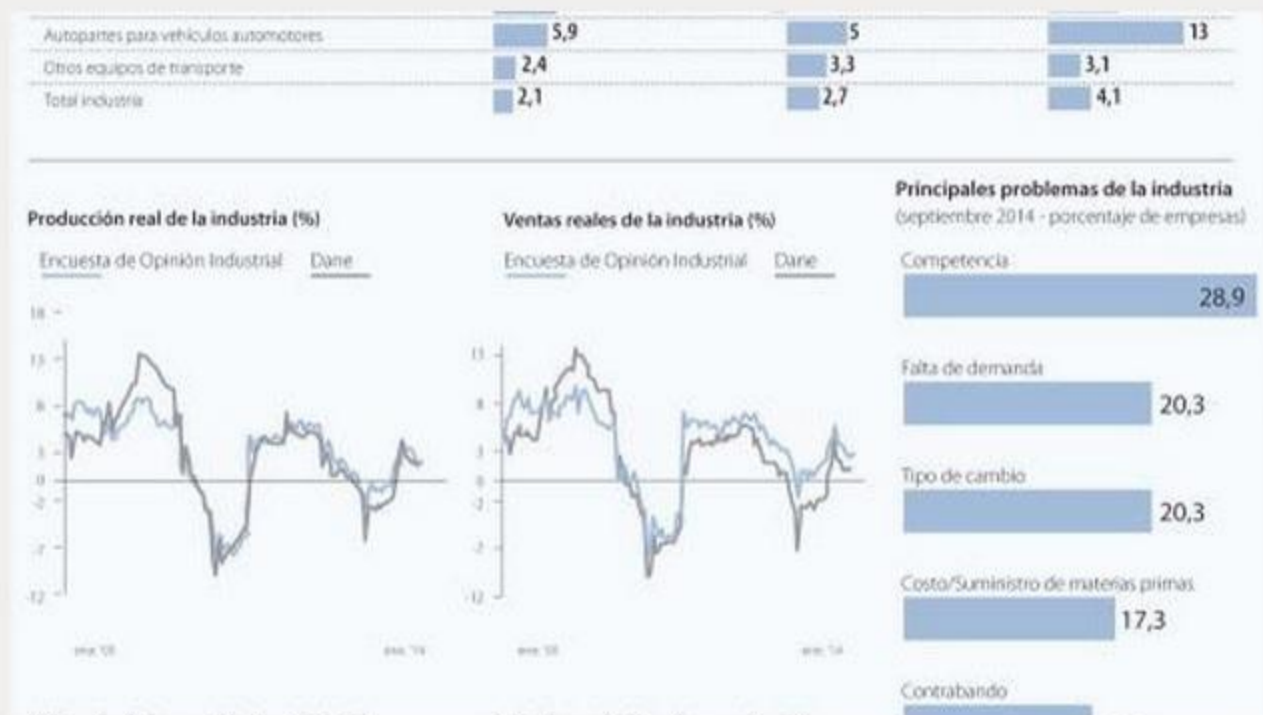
| | | | |
|---|---|---|---|
| Autopartes para vehículos automotores | 5,9 | 5 | 13 |
| Otros equipos de transporte | 2,4 | 3,3 | 3,1 |
| Total industria | 2,1 | 2,7 | 4,1 |

Producción real de la industria (%)

Encuesta de Opinión Industrial Dane

18
13
8
3
0
-2
-7
-12

ene. '08 ene. '14

Ventas reales de la industria (%)

Encuesta de Opinión Industrial Dane

13
8
3
0
-2
-7
-12

ene. '08 ene. '14

Principales problemas de la industria
(septiembre 2014 - porcentaje de empresas)

Competencia
28,9

Falta de demanda
20,3

Tipo de cambio
20,3

Costo/Suministro de materias primas
17,3

Contrabando